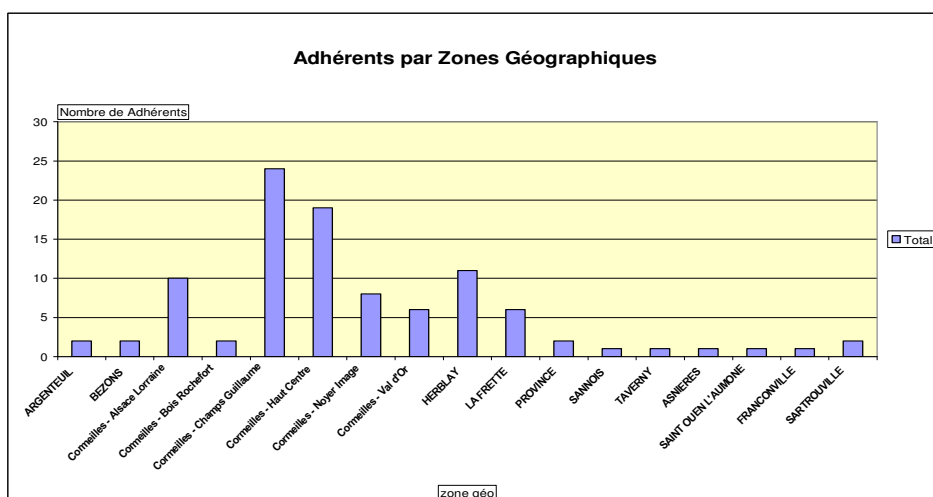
Adhérents par Zones Géographiques

Nombre de Adhérents

30
25
20
15
10
5
0

ARGENTEUIL
BEZONS
Cormeilles - Alsace Lorraine
Cormeilles - Bois Rochefort
Cormeilles - Champs Guillaume
Cormeilles - Haut Centre
Cormeilles - Noyer Image
Cormeilles - Val d'Or
HERBLAY
LA FRETTE
PROVINCE
SANNOIS
TAVERNY
ASNIERES
SAINT OUEN L'AUMONE
FRANCONVILLE
SARTROUVILLE

Total

zone géo